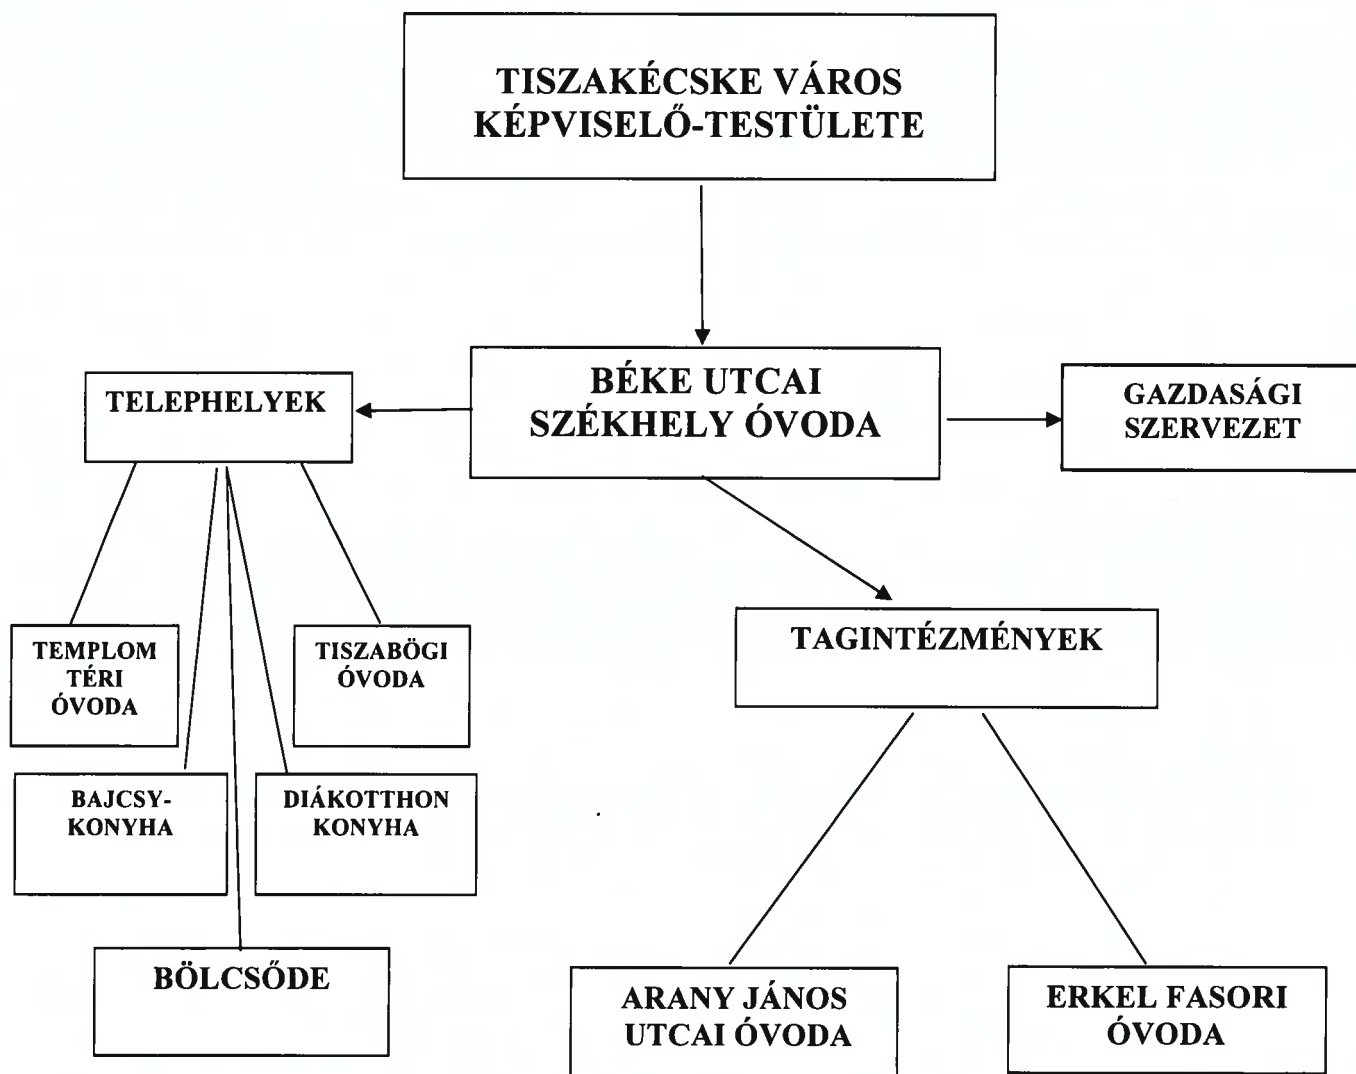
TISZAKÉCSKE VÁROS
KÉPVISELŐ-TESTÜLETE

TELEPHELYEK

BÉKE UTCAI
SZÉKHELY ÓVODA

GAZDASÁGI
SZERVEZET

TEMPLOM
TÉRI
ÓVODA

TISZABÖGI
ÓVODA

TAGINTÉZMÉNYEK

BAJCSY-
KONYHA

DIÁKOTTHON
KONYHA

BÖLCSŐDE

ARANY JÁNOS
UTCAI ÓVODA

ERKEL FASORI
ÓVODA